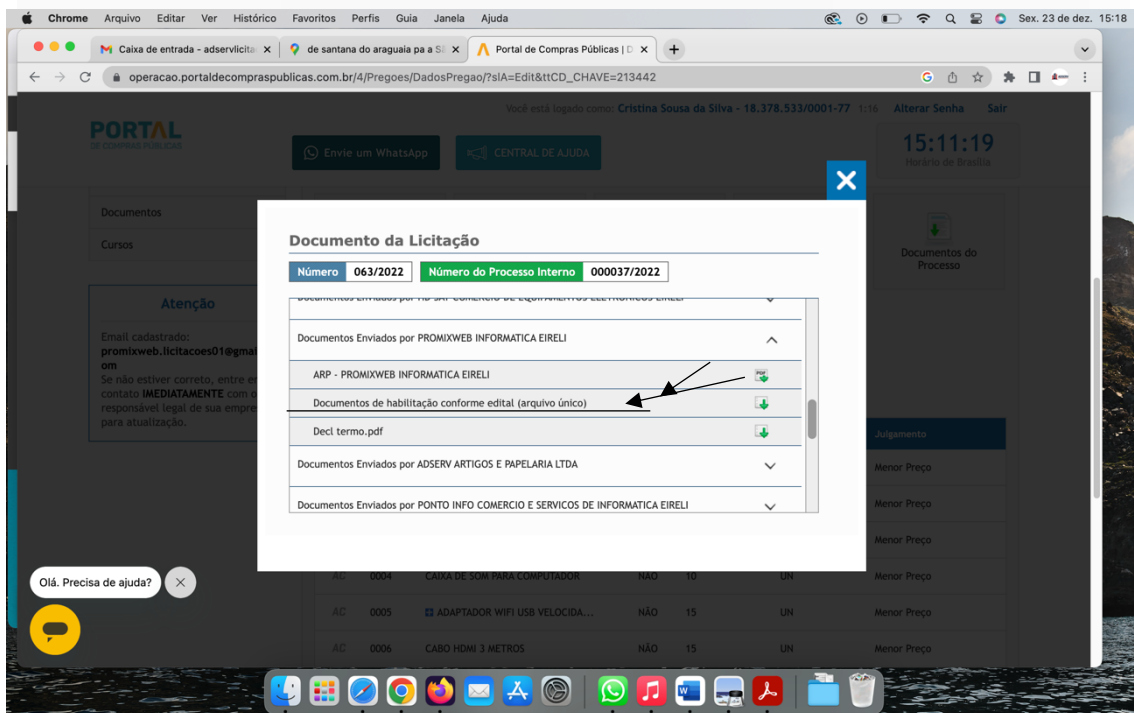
Chrome Arquivo Editar Ver Histórico Favoritos Perfis Guia Janela Ajuda

Sex. 23 de dez. 15:18

Caixa de entrada - adservlicita
de santana do araguaia pa a S
Portal de Compras Públicas | D

operacao.portaldecompraspublicas.com.br/4/Pregoes/DadosPregao/?slA=Edit&ttCD_CHAVE=213442

Você está logado como: Cristina Sousa da Silva - 18.378.533/0001-77 1:16 Alterar Senha Sair

PORTAL DE COMPRAS PÚBLICAS

Envie um WhatsApp

CENTRAL DE AJUDA

15:11:19
Horário de Brasília

Documentos

Cursos

Atenção

Email cadastrado: promixweb.licitacoes01@gmail.com
Se não estiver correto, entre em contato IMEDIATAMENTE com o responsável legal de sua empresa para atualização.

Documentos do Processo

Documento da Licitação

| Número | 063/2022 | Número do Processo Interno | 000037/2022 |
|---|---|---|---|

Documentos Enviados por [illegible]

Documentos Enviados por PROMIXWEB INFORMATICA EIRELI

ARP - PROMIXWEB INFORMATICA EIRELI

Documentos de habilitação conforme edital (arquivo único)

Decl termo.pdf

Documentos Enviados por ADSERV ARTIGOS E PAPELARIA LTDA

Documentos Enviados por PONTO INFO COMERCIO E SERVICOS DE INFORMATICA EIRELI

Julgamento

Menor Preço
Menor Preço
Menor Preço

AC 0004 CAIXA DE SOM PARA COMPUTADOR NÃO 10 UN Menor Preço
AC 0005 ADAPTADOR WIFI USB VELOCIDA... NÃO 15 UN Menor Preço
AC 0006 CABO HDMI 3 METROS NÃO 15 UN Menor Preço

Olá. Precisa de ajuda?